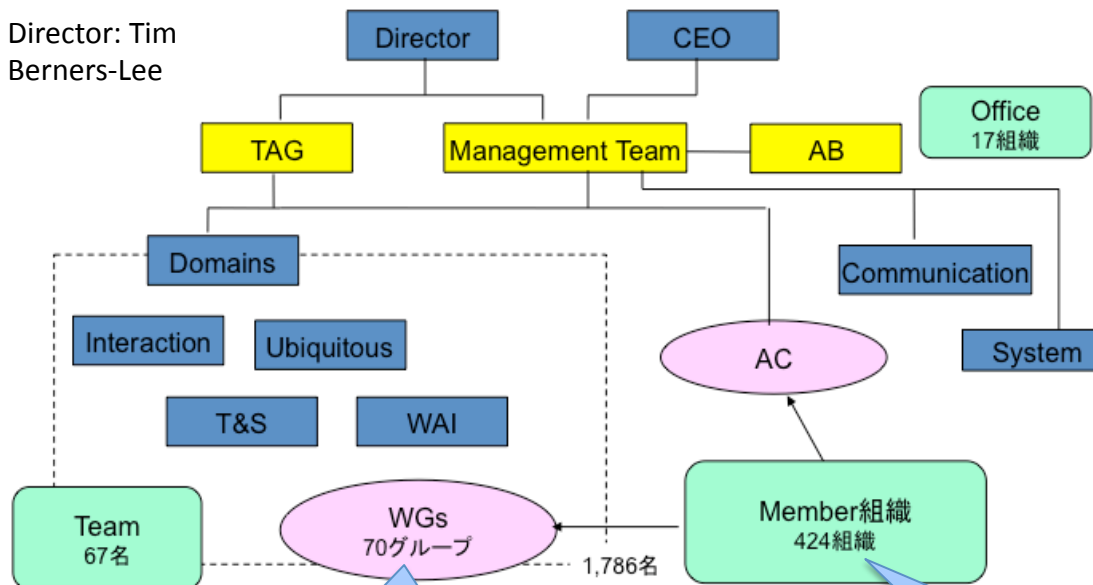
Director: Tim Berners-Lee

Director

CEO

TAG

Management Team

AB

Office
17組織

Domains

Communication

Interaction

Ubiquitous

AC

System

T&S

WAI

Team
67名

WGs
70グループ

1,786名

Member組織
424組織